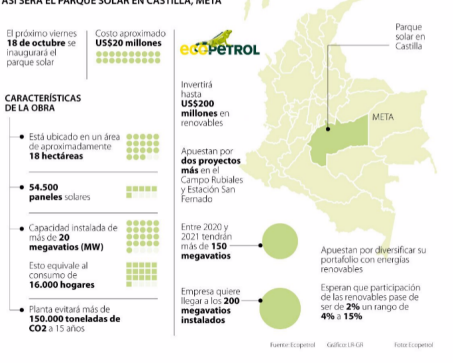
ASÍ SERÁ EL PARQUE SOLAR EN CASTILLA, META

El próximo viernes 18 de octubre se inaugurará el parque solar

Costo aproximado US$20 millones

ECOPETROL

Parque solar en Castilla

CARACTERÍSTICAS DE LA OBRA

Está ubicado en un área de aproximadamente 18 hectáreas

54.500 paneles solares

Capacidad instalada de más de 20 megavatios (MW)

Esto equivale al consumo de 16.000 hogares

Planta evitará más de 150.000 toneladas de CO2 a 15 años

Invertirá hasta US$200 millones en renovables

META

Apuestan por dos proyectos más en el Campo Rubiales y Estación San Fernado

Entre 2020 y 2021 tendrán más de 150 megavatios

Apuestan por diversificar su portafolio con energías renovables

Empresa quiere llegar a los 200 megavatios instalados

Esperan que participación de las renovables pase de ser de 2% un rango de 4% a 15%

Fuente: Ecopetrol   Gráfico: LR-GR   Foto: Ecopetrol